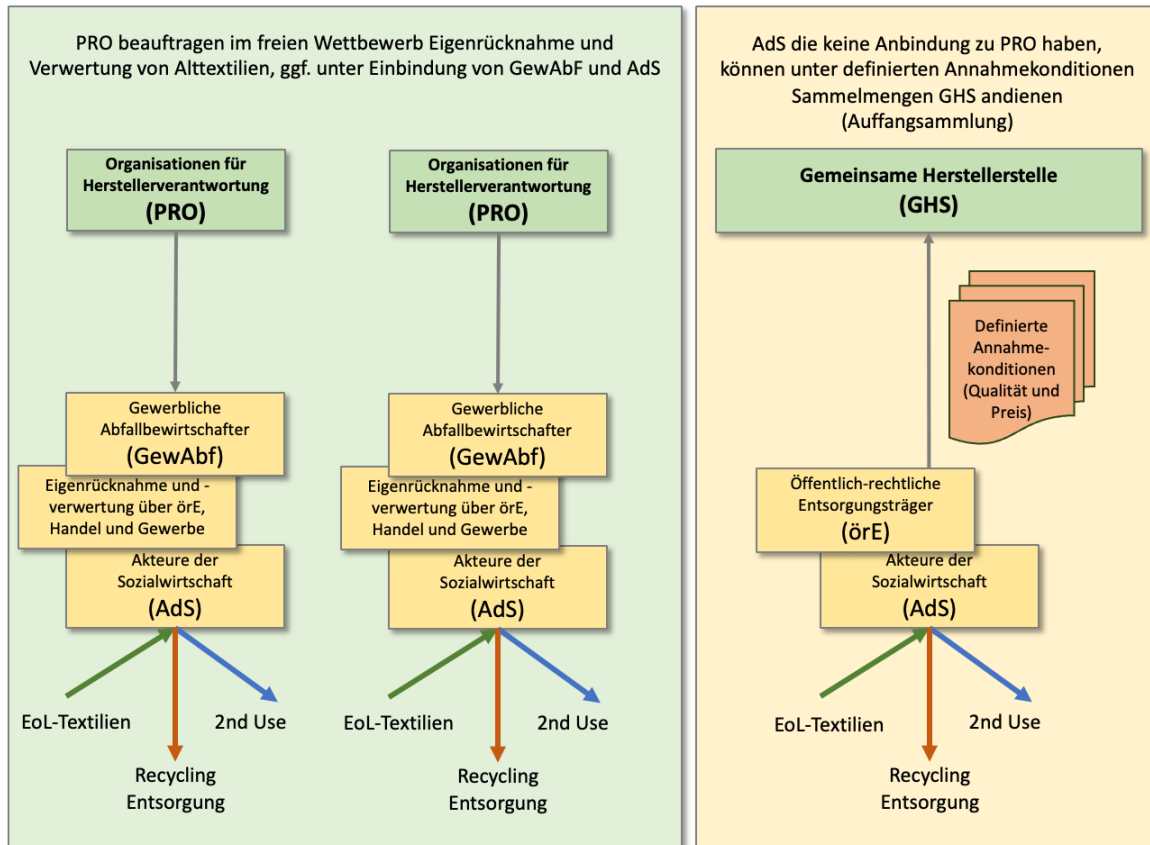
PRO beauftragen im freien Wettbewerb Eigenrücknahme und Verwertung von Alttextilien, ggf. unter Einbindung von GewAbF und AdS

Organisationen für Herstellerverantwortung (PRO)

Gewerbliche Abfallbewirtschafter (GewAbf)

Eigenrücknahme und -verwertung über örE, Handel und Gewerbe

Akteure der Sozialwirtschaft (AdS)

EoL-Textilien

2nd Use

Recycling Entsorgung

Organisationen für Herstellerverantwortung (PRO)

Gewerbliche Abfallbewirtschafter (GewAbf)

Eigenrücknahme und -verwertung über örE, Handel und Gewerbe

Akteure der Sozialwirtschaft (AdS)

EoL-Textilien

2nd Use

Recycling Entsorgung

AdS die keine Anbindung zu PRO haben, können unter definierten Annahmekonditionen Sammelmengen GHS andienen (Auffangsammlung)

Gemeinsame Herstellerstelle (GHS)

Definierte Annahmekonditionen (Qualität und Preis)

Öffentlich-rechtliche Entsorgungsträger (örE)

Akteure der Sozialwirtschaft (AdS)

EoL-Textilien

2nd Use

Recycling Entsorgung